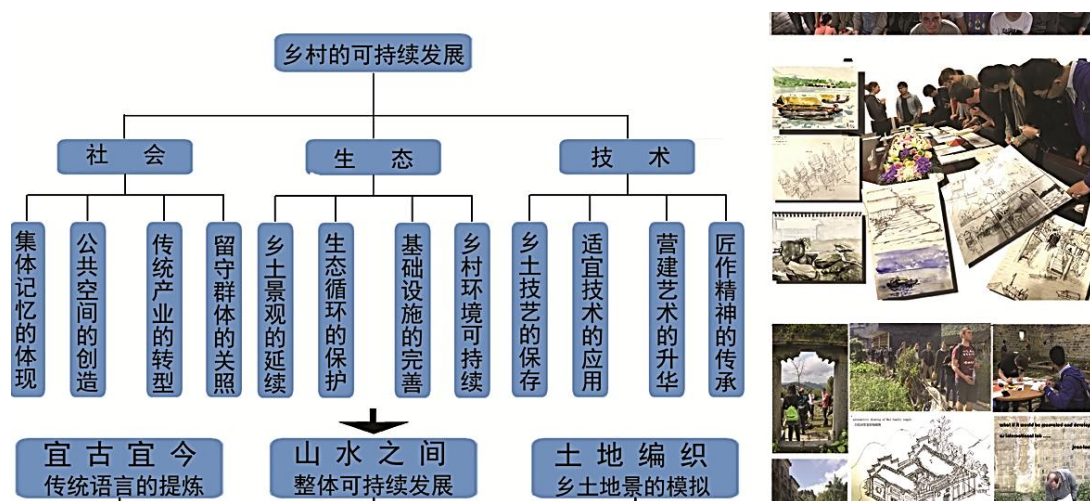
乡村的可持续发展

社 会

生 态

技 术

集体记忆的体现

公共空间的创造

传统产业的转型

留守群体的关照

乡土景观的延续

生态循环的保护

基础设施的完善

乡村环境可持续

乡土技艺的保存

适宜技术的应用

营建艺术的升华

匠作精神的传承

宜古宜今
传统语言的提炼

山水之间
整体可持续发展

土地编织
乡土地景的模拟